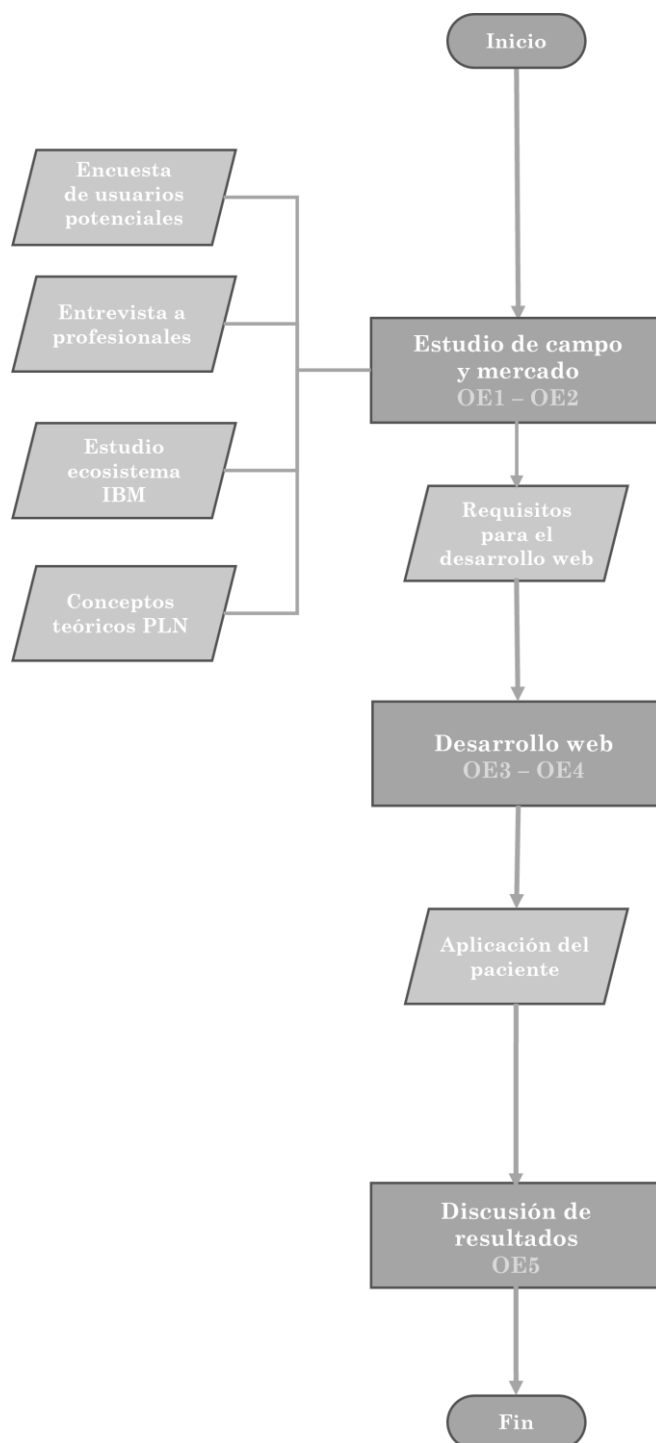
Inicio

Encuesta de usuarios potenciales

Entrevista a profesionales

Estudio ecosistema IBM

Conceptos teóricos PLN

Estudio de campo y mercado
OE1 – OE2

Requisitos para el desarrollo web

Desarrollo web
OE3 – OE4

Aplicación del paciente

Discusión de resultados
OE5

Fin